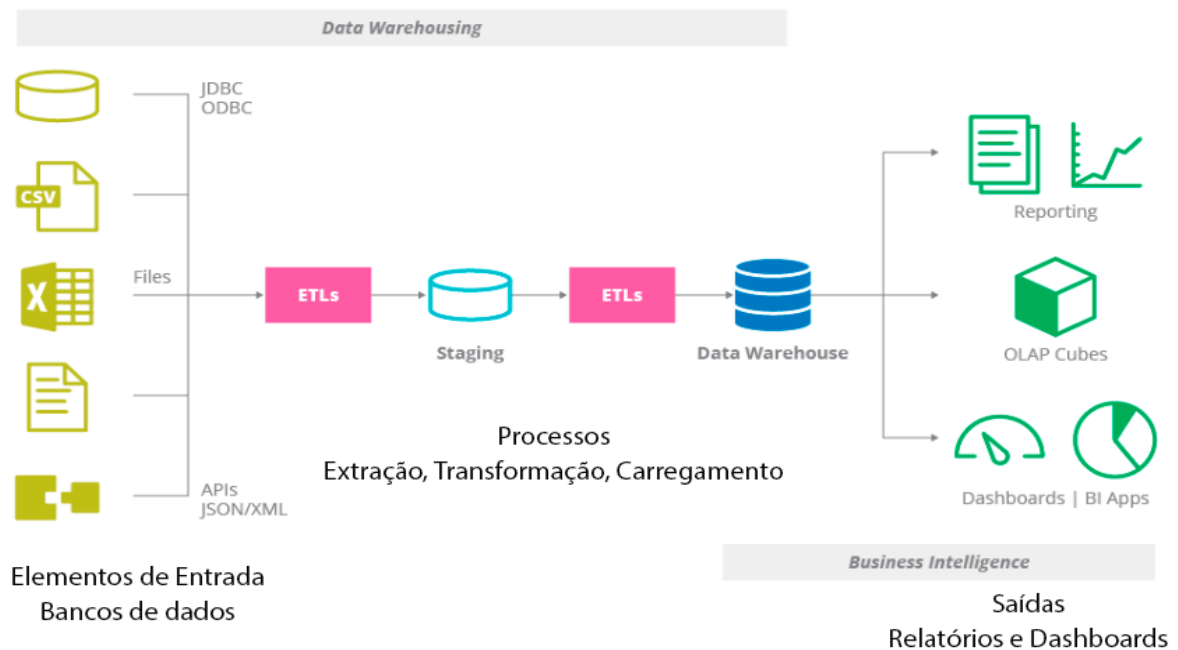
Data Warehousing

CSV

JDBC
ODBC

Files

APIs
JSON/XML

ETLs

Staging

ETLs

Data Warehouse

Reporting

OLAP Cubes

Dashboards | BI Apps

Processos
Extração, Transformação, Carregamento

Elementos de Entrada
Bancos de dados

Business Intelligence

Saídas
Relatórios e Dashboards